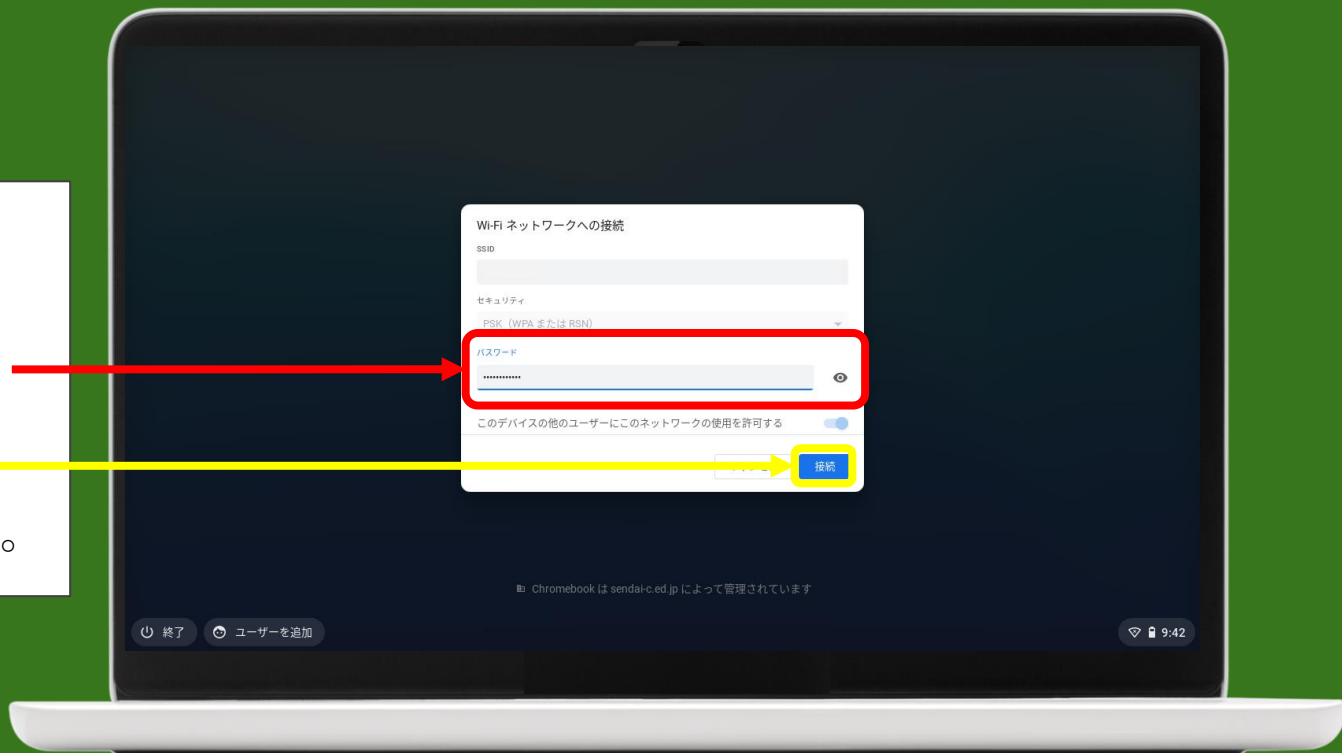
Wi-Fi ネットワークへの接続

SSID

セキュリティ

PSK（WPA または RSN）

パスワード

•••••••••••••

このデバイスの他のユーザーにこのネットワークの使用を許可する

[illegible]

接続

。

Chromebook は sendai-c.ed.jp によって管理されています

終了

ユーザーを追加

9:42